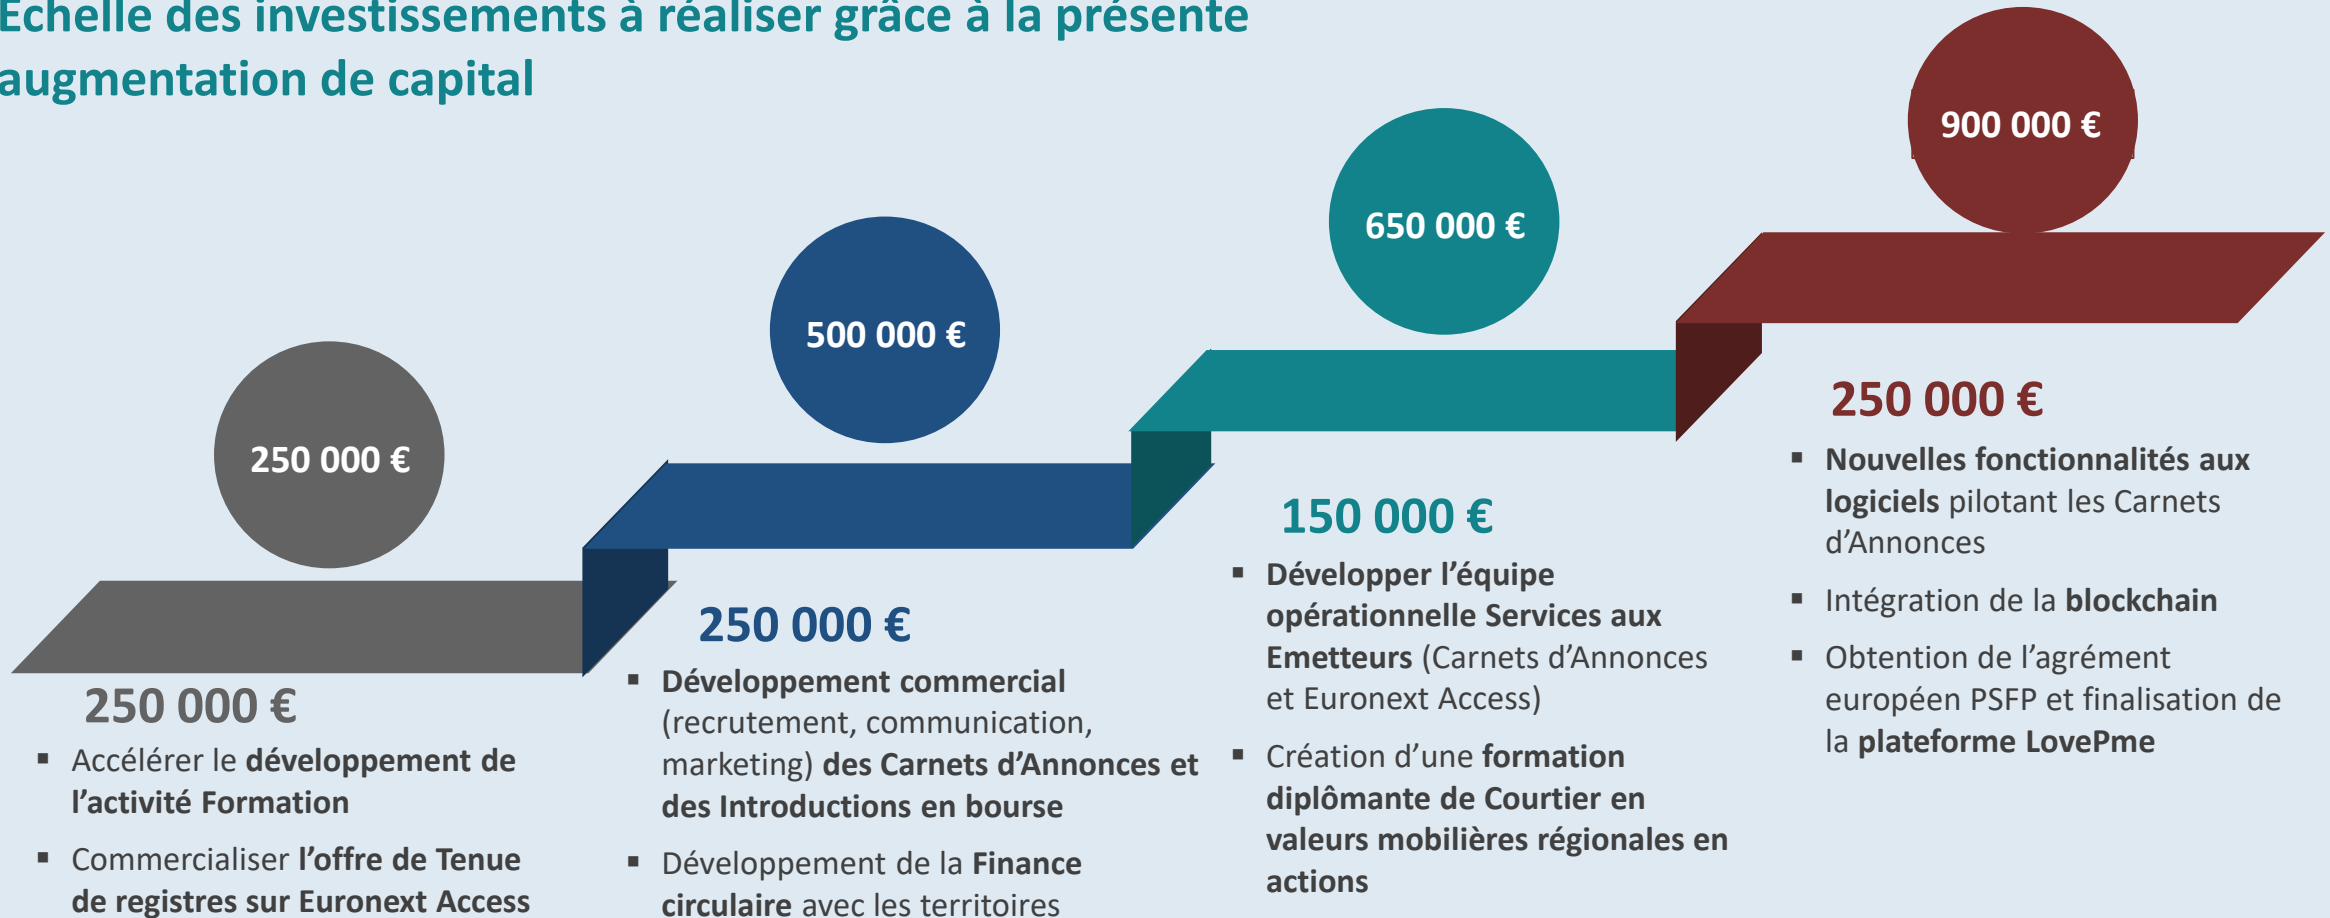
Echelle des investissements à réaliser grâce à la présente augmentation de capital

900 000 €

650 000 €

500 000 €

250 000 €

250 000 €

- Accélérer le développement de l'activité Formation
- Commercialiser l'offre de Tenue de registres sur Euronext Access

250 000 €

- Développement commercial (recrutement, communication, marketing) des Carnets d'Annonces et des Introductions en bourse
- Développement de la Finance circulaire avec les territoires

150 000 €

- Développer l'équipe opérationnelle Services aux Emetteurs (Carnets d'Annonces et Euronext Access)
- Création d'une formation diplômante de Courtier en valeurs mobilières régionales en actions

250 000 €

- Nouvelles fonctionnalités aux logiciels pilotant les Carnets d'Annonces
- Intégration de la blockchain
- Obtention de l'agrément européen PSFP et finalisation de la plateforme LovePme